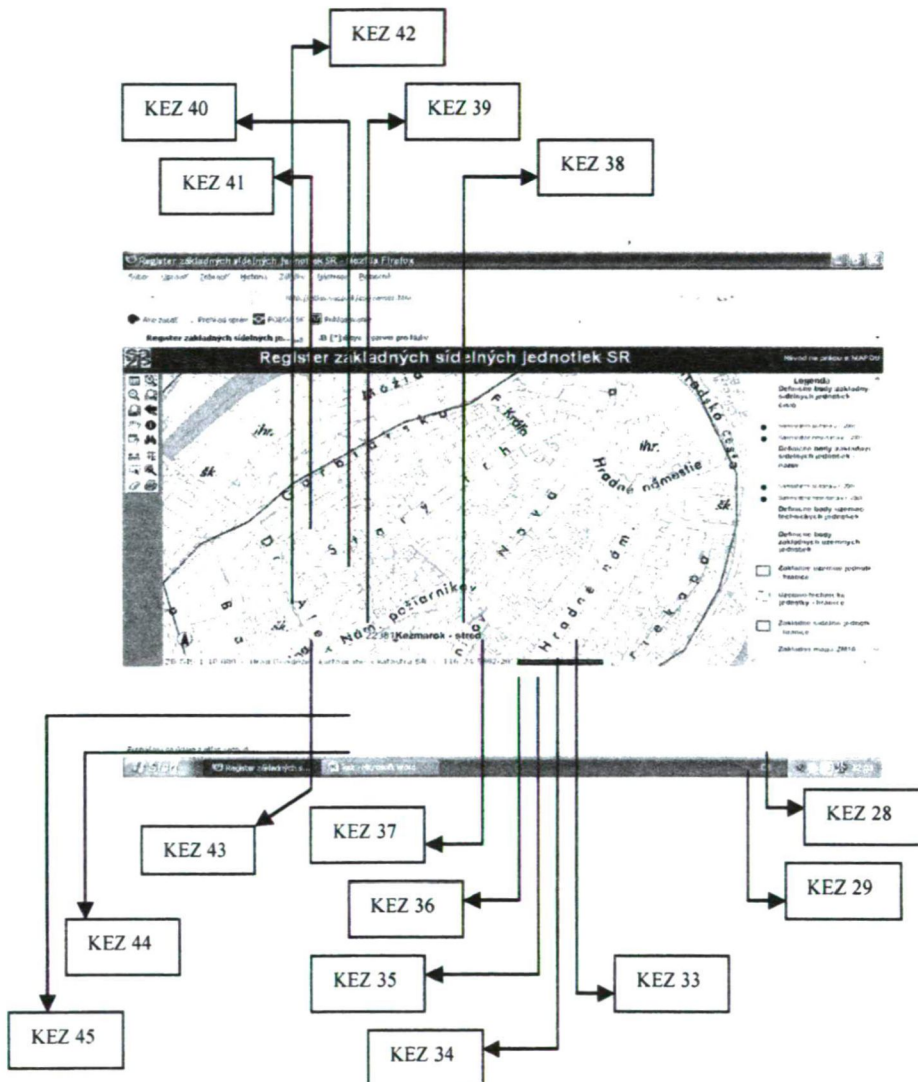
KEZ 42

KEZ 40

KEZ 39

KEZ 41

KEZ 38

Register základných sídelných jednotiek SR - Mozilla Firefox

Súbor Upraviť Zobraziť História Záložky Nástroje Pomocník

Register základných sídelných jednotiek SR

Návod na prácu s MAPOU

Legenda

Definičné body základných sídelných jednotiek

Hradné námestie

Nám. poštárnikov

Starý trh

Nová

Hradné nám.

Kežmarok - stred

KEZ 43

KEZ 37

KEZ 28

KEZ 36

KEZ 29

KEZ 44

KEZ 35

KEZ 33

KEZ 45

KEZ 34